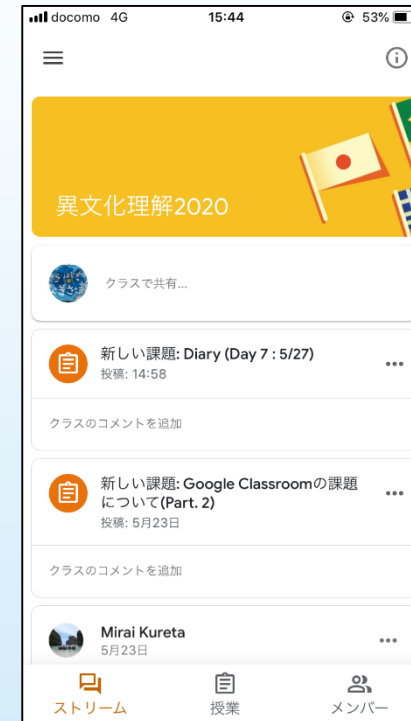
docomo 4G 15:44 53%

異文化理解2020

クラスで共有...

新しい課題: Diary (Day 7 : 5/27)
投稿: 14:58

クラスのコメントを追加

新しい課題: Google Classroomの課題について(Part. 2)
投稿: 5月23日

クラスのコメントを追加

Mirai Kureta
5月23日

ストリーム 授業 メンバー